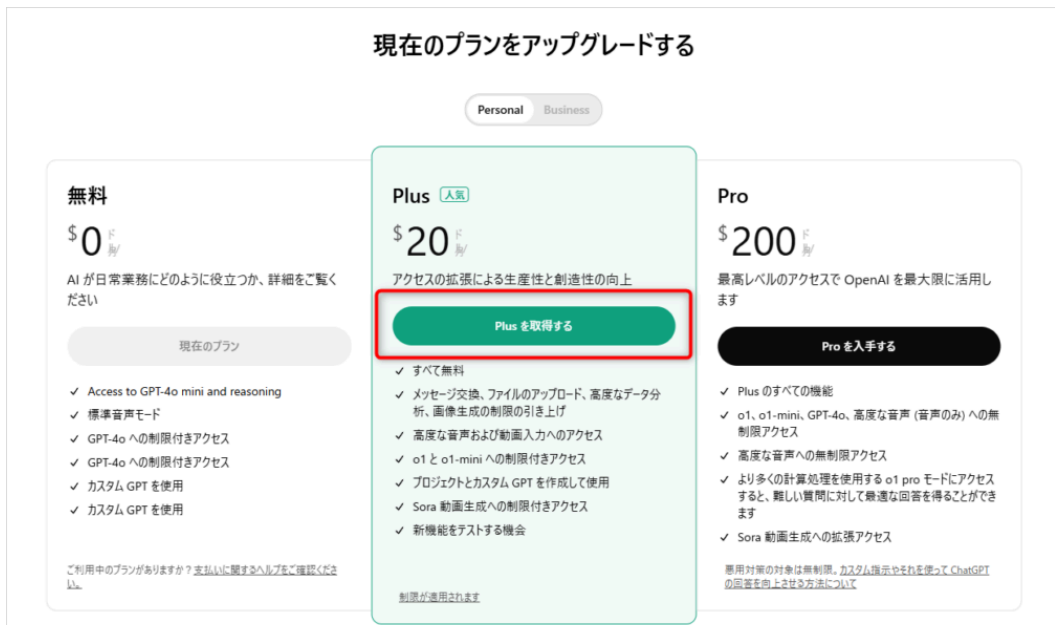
現在のプランをアップグレードする

Personal Business

無料

$0 ドル/月

AI が日常業務にどのように役立つか、詳細をご覧ください

現在のプラン

✓ Access to GPT-4o mini and reasoning
✓ 標準音声モード
✓ GPT-4o への制限付きアクセス
✓ GPT-4o への制限付きアクセス
✓ カスタム GPT を使用
✓ カスタム GPT を使用

ご利用中のプランがありますか？支払いに関するヘルプをご確認ください。

Plus 人気

$20 ドル/月

アクセスの拡張による生産性と創造性の向上

Plus を取得する

✓ すべて無料
✓ メッセージ交換、ファイルのアップロード、高度なデータ分析、画像生成の制限の引き上げ
✓ 高度な音声および動画入力へのアクセス
✓ o1 と o1-mini への制限付きアクセス
✓ プロジェクトとカスタム GPT を作成して使用
✓ Sora 動画生成への制限付きアクセス
✓ 新機能をテストする機会

制限が適用されます

Pro

$200 ドル/月

最高レベルのアクセスで OpenAI を最大限に活用します

Pro を入手する

✓ Plus のすべての機能
✓ o1、o1-mini、GPT-4o、高度な音声 (音声のみ) への無制限アクセス
✓ 高度な音声への無制限アクセス
✓ より多くの計算処理を使用する o1 pro モードにアクセスすると、難しい質問に対して最適な回答を得ることができます
✓ Sora 動画生成への拡張アクセス

悪用対策の対象は無制限。カスタム指示やそれを使って ChatGPT の回答を向上させる方法について